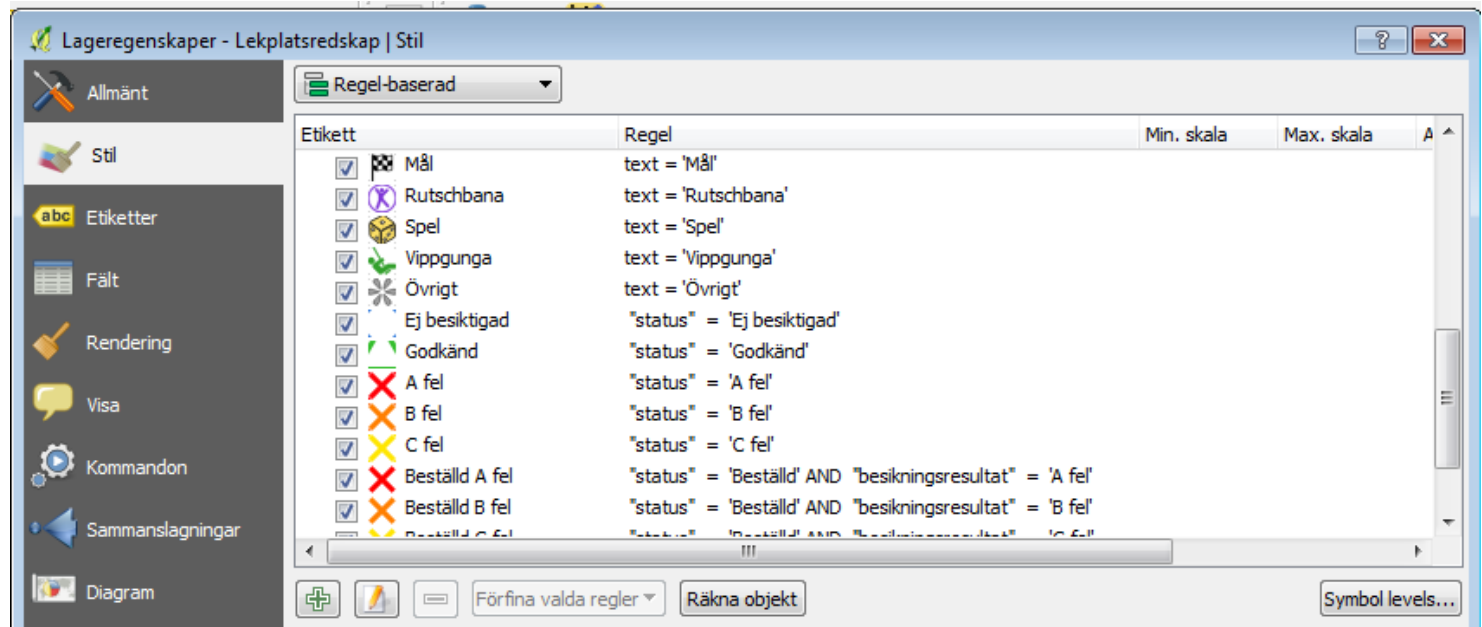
Lageregenskaper - Lekplatsredskap | Stil

Allmänt
Stil
Etiketter
Fält
Rendering
Visa
Kommandon
Sammanslagningar
Diagram

Regel-baserad

| Etikett | Regel | Min. skala | Max. skala |
|---|---|---|---|
| Mål | text = 'Mål' | | |
| Rutschbana | text = 'Rutschbana' | | |
| Spel | text = 'Spel' | | |
| Vippgunga | text = 'Vippgunga' | | |
| Övrigt | text = 'Övrigt' | | |
| Ej besiktigad | "status" = 'Ej besiktigad' | | |
| Godkänd | "status" = 'Godkänd' | | |
| A fel | "status" = 'A fel' | | |
| B fel | "status" = 'B fel' | | |
| C fel | "status" = 'C fel' | | |
| Beställd A fel | "status" = 'Beställd' AND "besikningsresultat" = 'A fel' | | |
| Beställd B fel | "status" = 'Beställd' AND "besikningsresultat" = 'B fel' | | |
| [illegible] | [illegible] | | |

Förfina valda regler
Räkna objekt
Symbol levels...